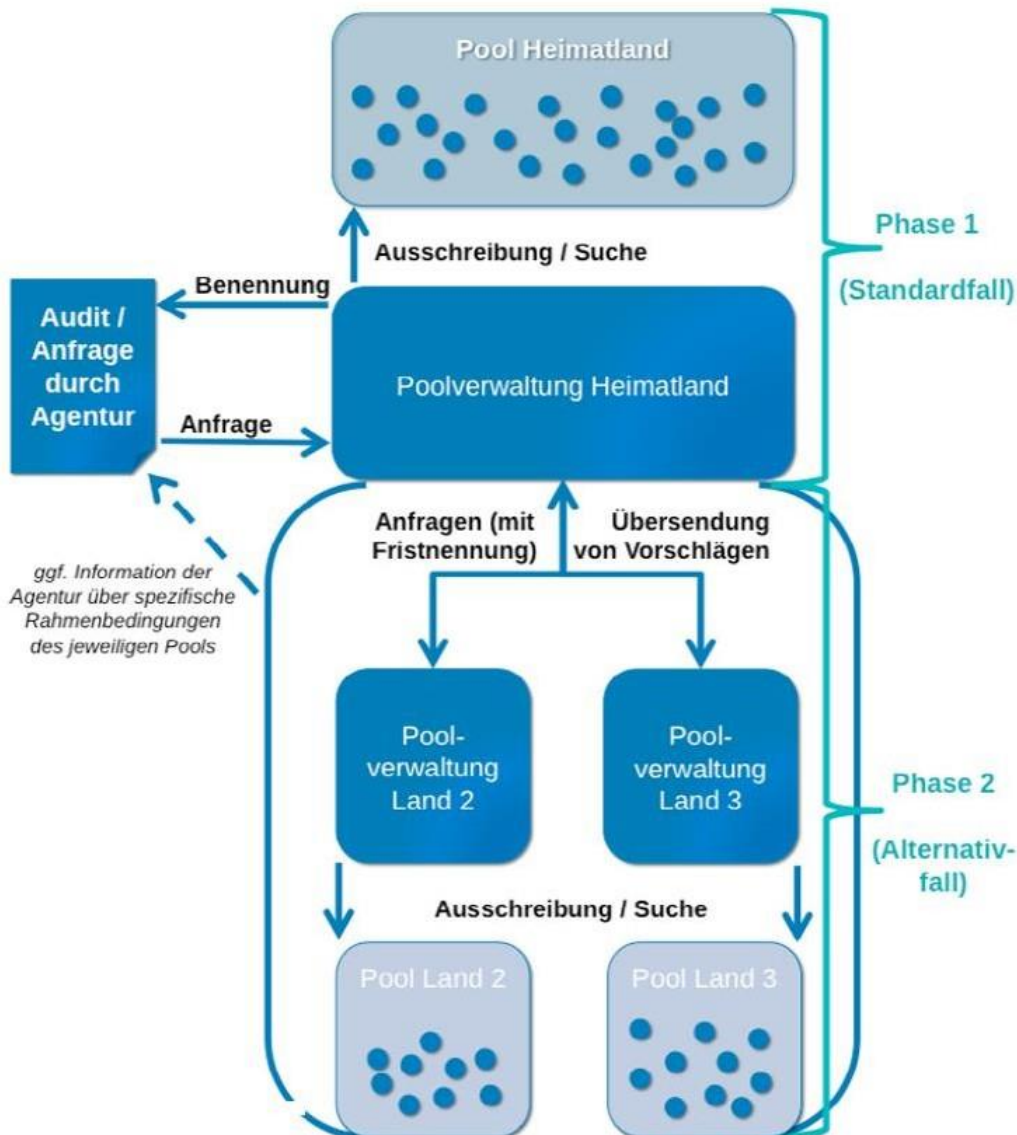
Pool Heimatland

Ausschreibung / Suche

Phase 1

(Standardfall)

Benennung

Audit / Anfrage durch Agentur

Anfrage

Poolverwaltung Heimatland

Anfragen (mit Fristnennung)

Übersendung von Vorschlägen

ggf. Information der Agentur über spezifische Rahmenbedingungen des jeweiligen Pools

Pool-verwaltung Land 2

Pool-verwaltung Land 3

Phase 2

(Alternativfall)

Ausschreibung / Suche

Pool Land 2

Pool Land 3